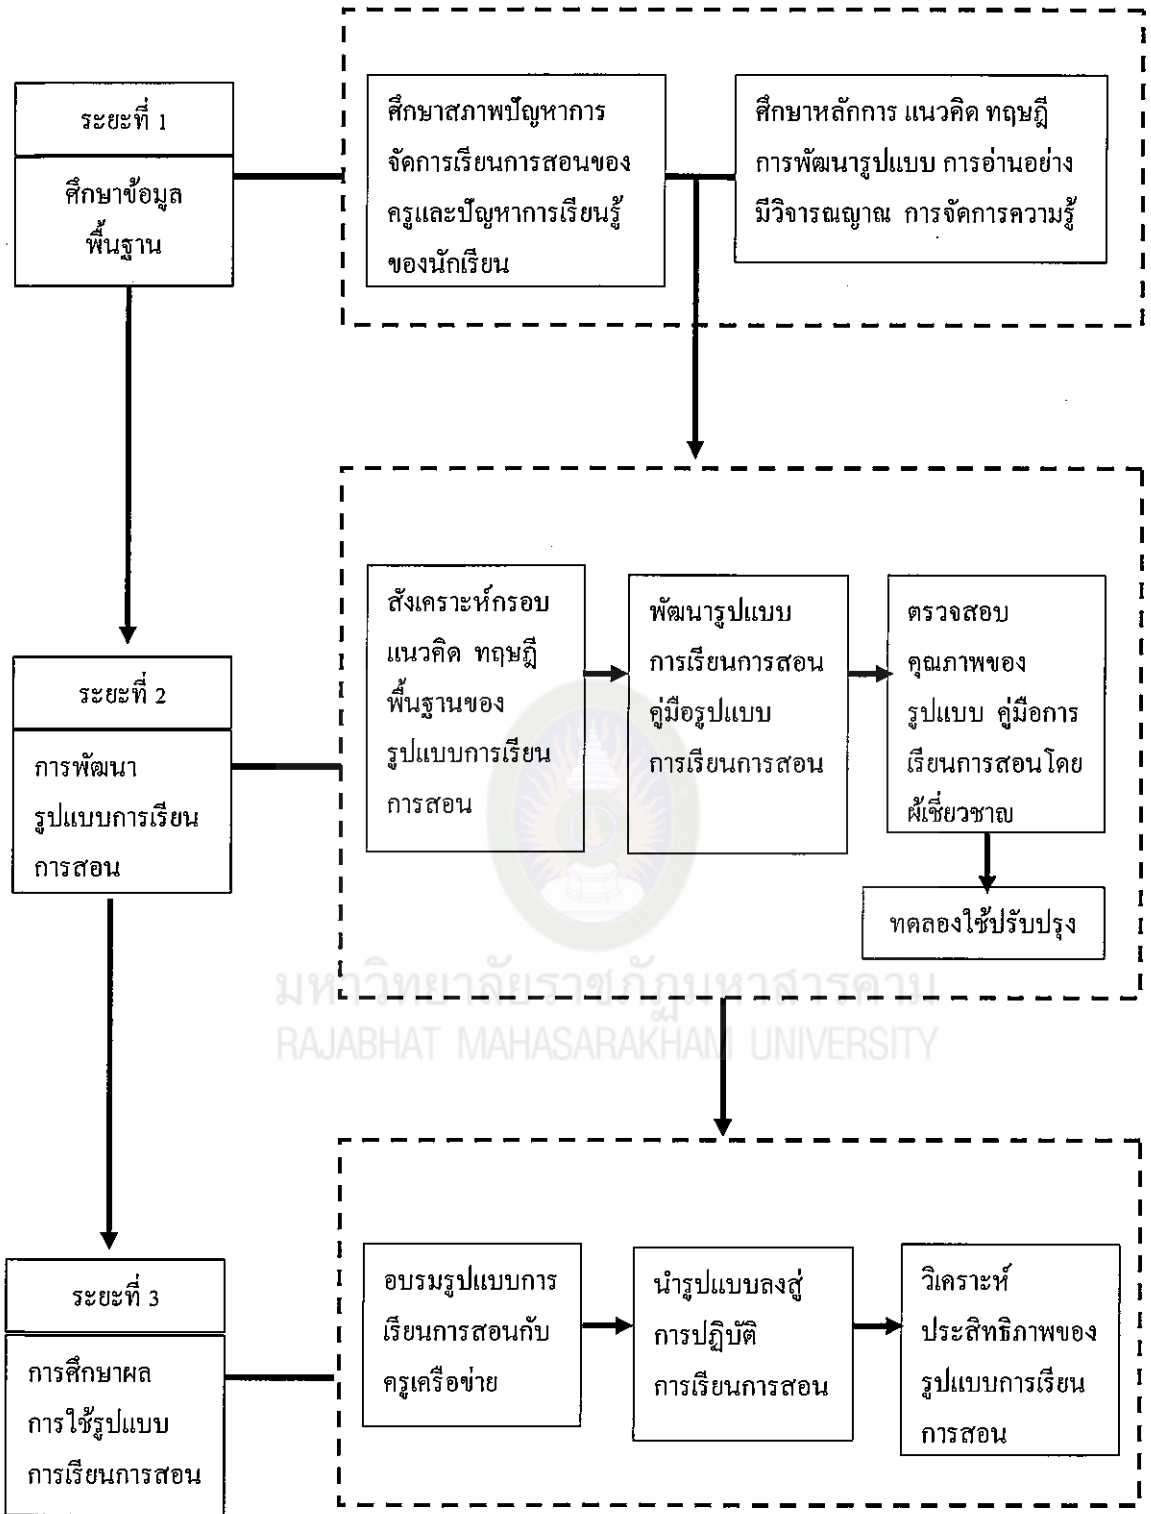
ระยะที่ 1

ศึกษาข้อมูลพื้นฐาน

ศึกษาสภาพปัญหาการจัดการเรียนการสอนของครูและปัญหาการเรียนรู้ของนักเรียน

ศึกษาหลักการ แนวคิด ทฤษฎี การพัฒนารูปแบบ การอ่านอย่างมีวิจารณญาณ การจัดการความรู้

ระยะที่ 2

การพัฒนารูปแบบการเรียนการสอน

สังเคราะห์กรอบแนวคิด ทฤษฎี พื้นฐานของรูปแบบการเรียนการสอน

พัฒนารูปแบบการเรียนการสอน คู่มือรูปแบบการเรียนการสอน

ตรวจสอบคุณภาพของรูปแบบ คู่มือการเรียนการสอนโดยผู้เชี่ยวชาญ

ทดลองใช้ปรับปรุง

มหาวิทยาลัยราชภัฏมหาสารคาม
RAJABHAT MAHASARAKHAM UNIVERSITY

ระยะที่ 3

การศึกษาผลการใช้รูปแบบการเรียนการสอน

อบรมรูปแบบการเรียนการสอนกับครูเครือข่าย

นำรูปแบบลงสู่การปฏิบัติการเรียนการสอน

วิเคราะห์ประสิทธิภาพของรูปแบบการเรียนการสอน